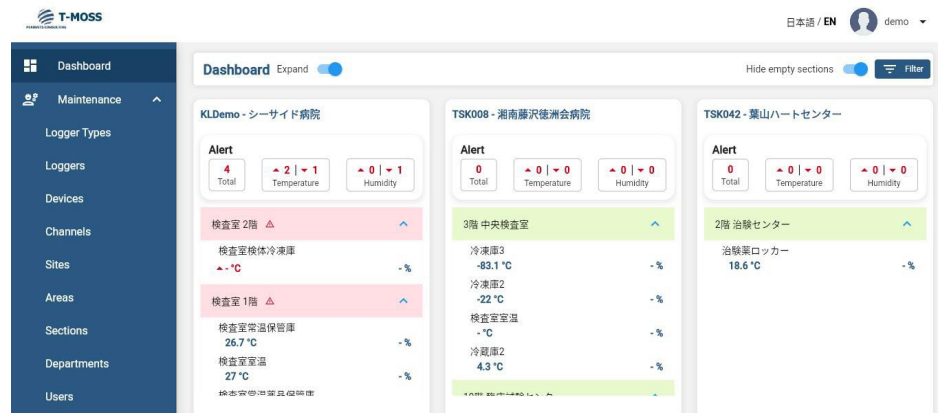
T-MOSS

日本語 / EN demo

Dashboard
Maintenance
Logger Types
Loggers
Devices
Channels
Sites
Areas
Sections
Departments
Users

Dashboard Expand

Hide empty sections Filter

KLDemo - シーサイド病院

Alert
4 Total
▲2 | ▼1 Temperature
▲0 | ▼1 Humidity

検査室 2階 ⚠
検査室検体冷凍庫
▲- °C - %

検査室 1階 ⚠
検査室常温保管庫
26.7 °C - %
検査室室温
27 °C - %
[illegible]

TSK008 - 湘南藤沢徳洲会病院

Alert
0 Total
▲0 | ▼0 Temperature
▲0 | ▼0 Humidity

3階 中央検査室
冷凍庫3
-83.1 °C - %
冷凍庫2
-22 °C - %
検査室室温
- °C - %
冷蔵庫2
4.3 °C - %
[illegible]

TSK042 - 葉山ハートセンター

Alert
0 Total
▲0 | ▼0 Temperature
▲0 | ▼0 Humidity

2階 治験センター
治験薬ロッカー
18.6 °C - %